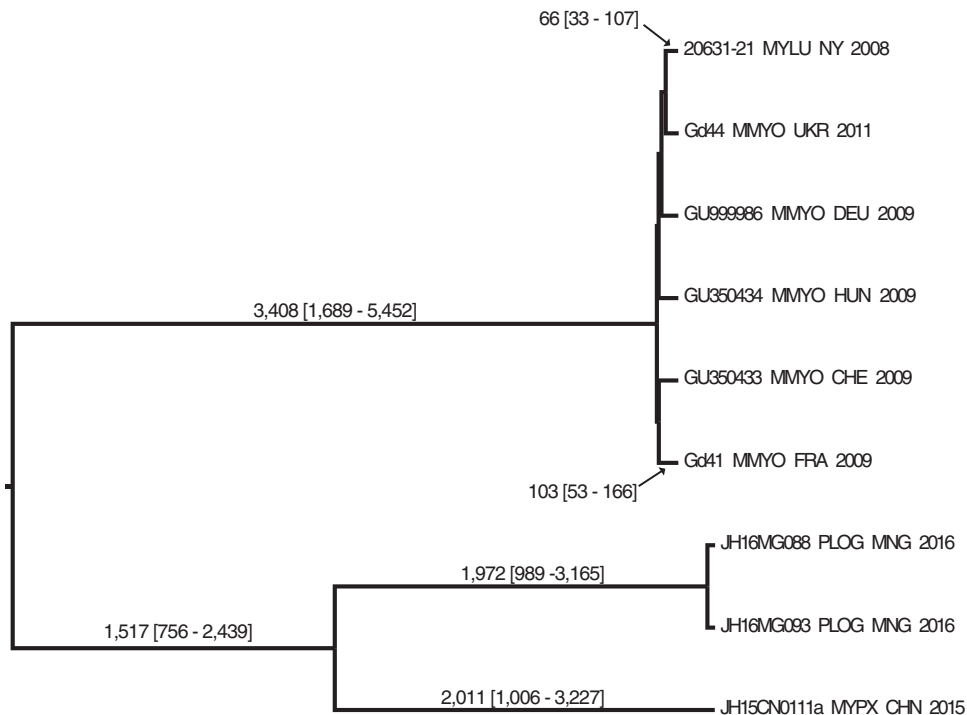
66 [33 - 107]
20631-21 MYLU NY 2008
Gd44 MMYO UKR 2011
GU999986 MMYO DEU 2009
3,408 [1,689 - 5,452]
GU350434 MMYO HUN 2009
GU350433 MMYO CHE 2009
Gd41 MMYO FRA 2009
103 [53 - 166]
JH16MG088 PLOG MNG 2016
1,972 [989 -3,165]
1,517 [756 - 2,439]
JH16MG093 PLOG MNG 2016
2,011 [1,006 - 3,227]
JH15CN0111a MYPX CHN 2015